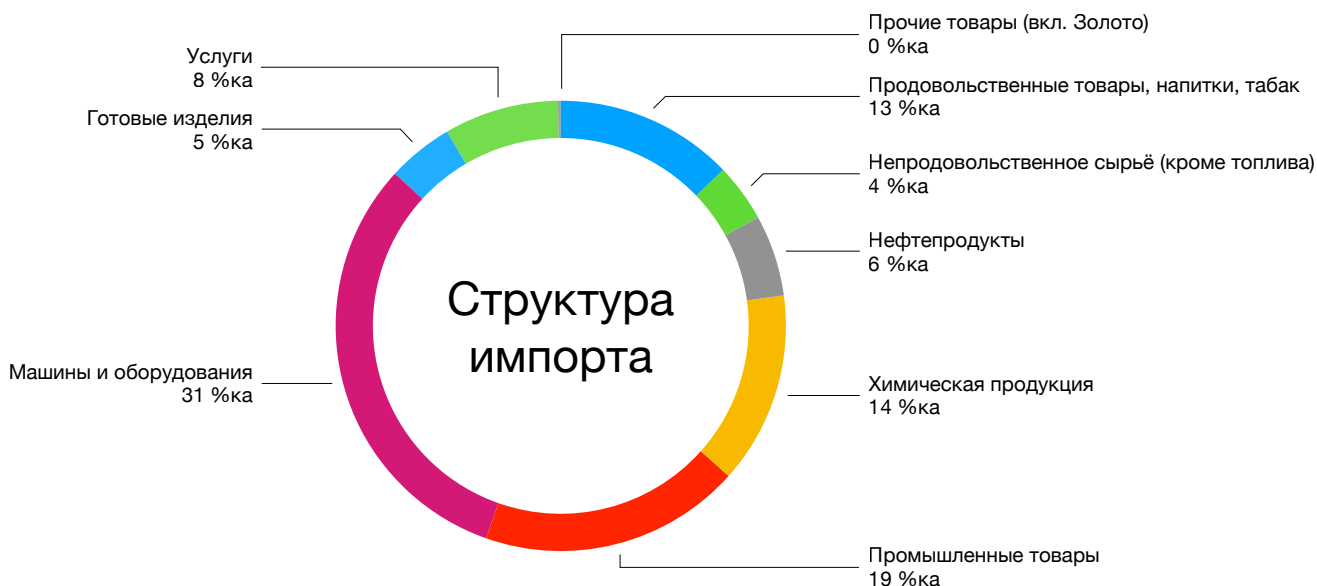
Прочие товары (вкл. Золото)
0 %ка

Продовольственные товары, напитки, табак
13 %ка

Непродовольственное сырьё (кроме топлива)
4 %ка

Нефтепродукты
6 %ка

Химическая продукция
14 %ка

Промышленные товары
19 %ка

Машины и оборудования
31 %ка

Готовые изделия
5 %ка

Услуги
8 %ка

Структура импорта